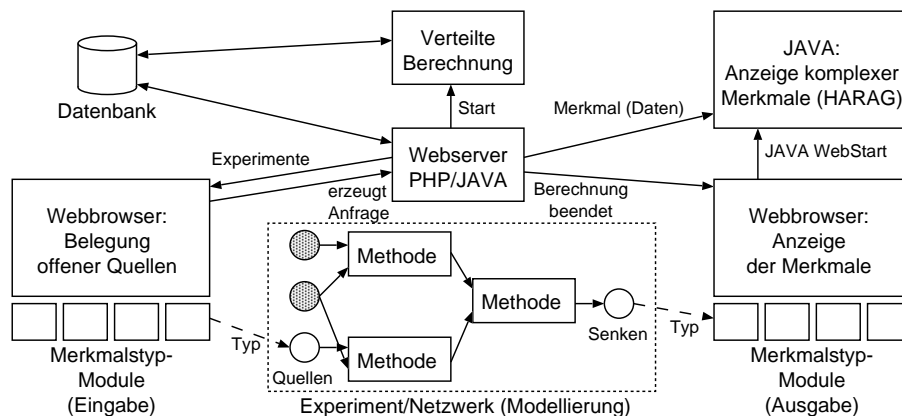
Verteilte Berechnung

JAVA: Anzeige komplexer Merkmale (HARAG)

Datenbank

Start

Merkmal (Daten)

Experimente

Webserver PHP/JAVA

JAVA WebStart

erzeugt Anfrage

Berechnung beendet

Webbrowser: Belegung offener Quellen

Webbrowser: Anzeige der Merkmale

Methode

Methode

Methode

Senken

Typ

Typ

Quellen

Merkmalstyp-Module (Eingabe)

Experiment/Netzwerk (Modellierung)

Merkmalstyp-Module (Ausgabe)